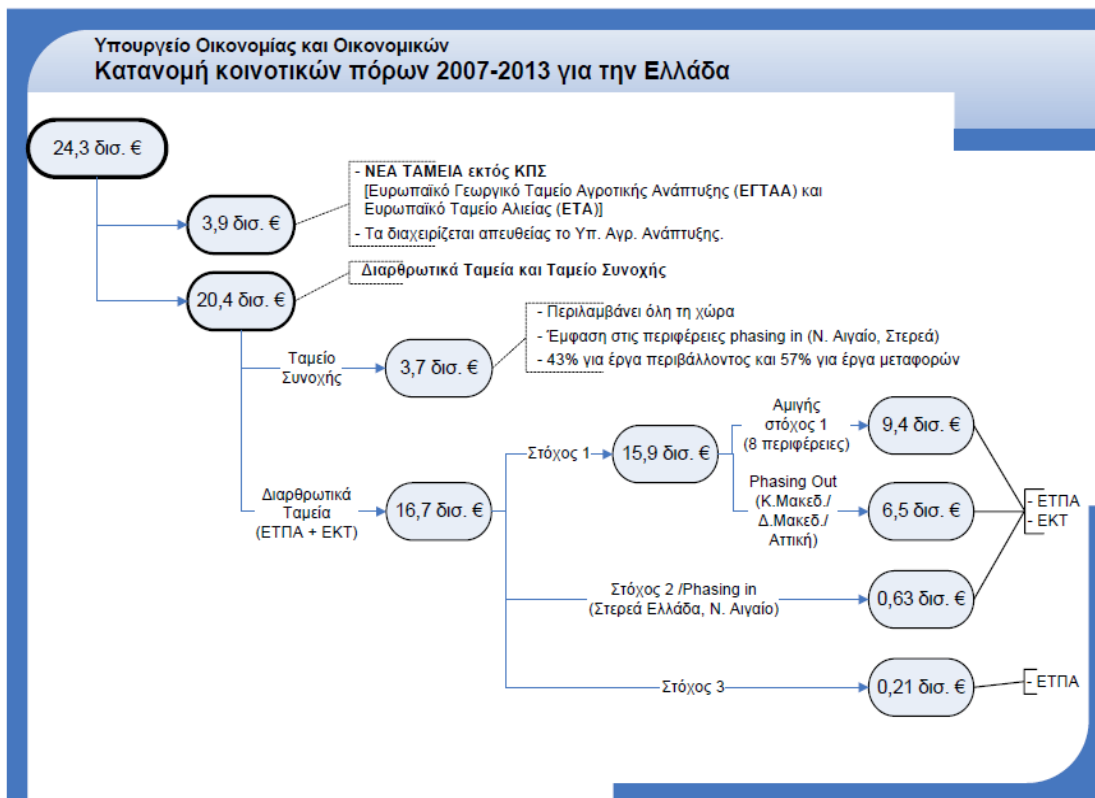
Υπουργείο Οικονομίας και Οικονομικών
Κατανομή κοινοτικών πόρων 2007-2013 για την Ελλάδα

24,3 δισ. €

3,9 δισ. €

- ΝΕΑ ΤΑΜΕΙΑ εκτός ΚΠΣ
[Ευρωπαϊκό Γεωργικό Ταμείο Αγροτικής Ανάπτυξης (ΕΓΤΑΑ) και Ευρωπαϊκό Ταμείο Αλιείας (ΕΤΑ)]
- Τα διαχειρίζεται απευθείας το Υπ. Αγρ. Ανάπτυξης.

20,4 δισ. €

Διαρθρωτικά Ταμεία και Ταμείο Συνοχής

Ταμείο Συνοχής

3,7 δισ. €

- Περιλαμβάνει όλη τη χώρα
- Έμφαση στις περιφέρειες phasing in (Ν. Αιγαίο, Στερεά)
- 43% για έργα περιβάλλοντος και 57% για έργα μεταφορών

Διαρθρωτικά Ταμεία (ΕΤΠΑ + ΕΚΤ)

16,7 δισ. €

Στόχος 1

15,9 δισ. €

Αμιγής στόχος 1 (8 περιφέρειες)

9,4 δισ. €

Phasing Out (Κ.Μακεδ./ Δ.Μακεδ./ Αττική)

6,5 δισ. €

Στόχος 2 /Phasing in (Στερεά Ελλάδα, Ν. Αιγαίο)

0,63 δισ. €

- ΕΤΠΑ
- ΕΚΤ

Στόχος 3

0,21 δισ. €

- ΕΤΠΑ